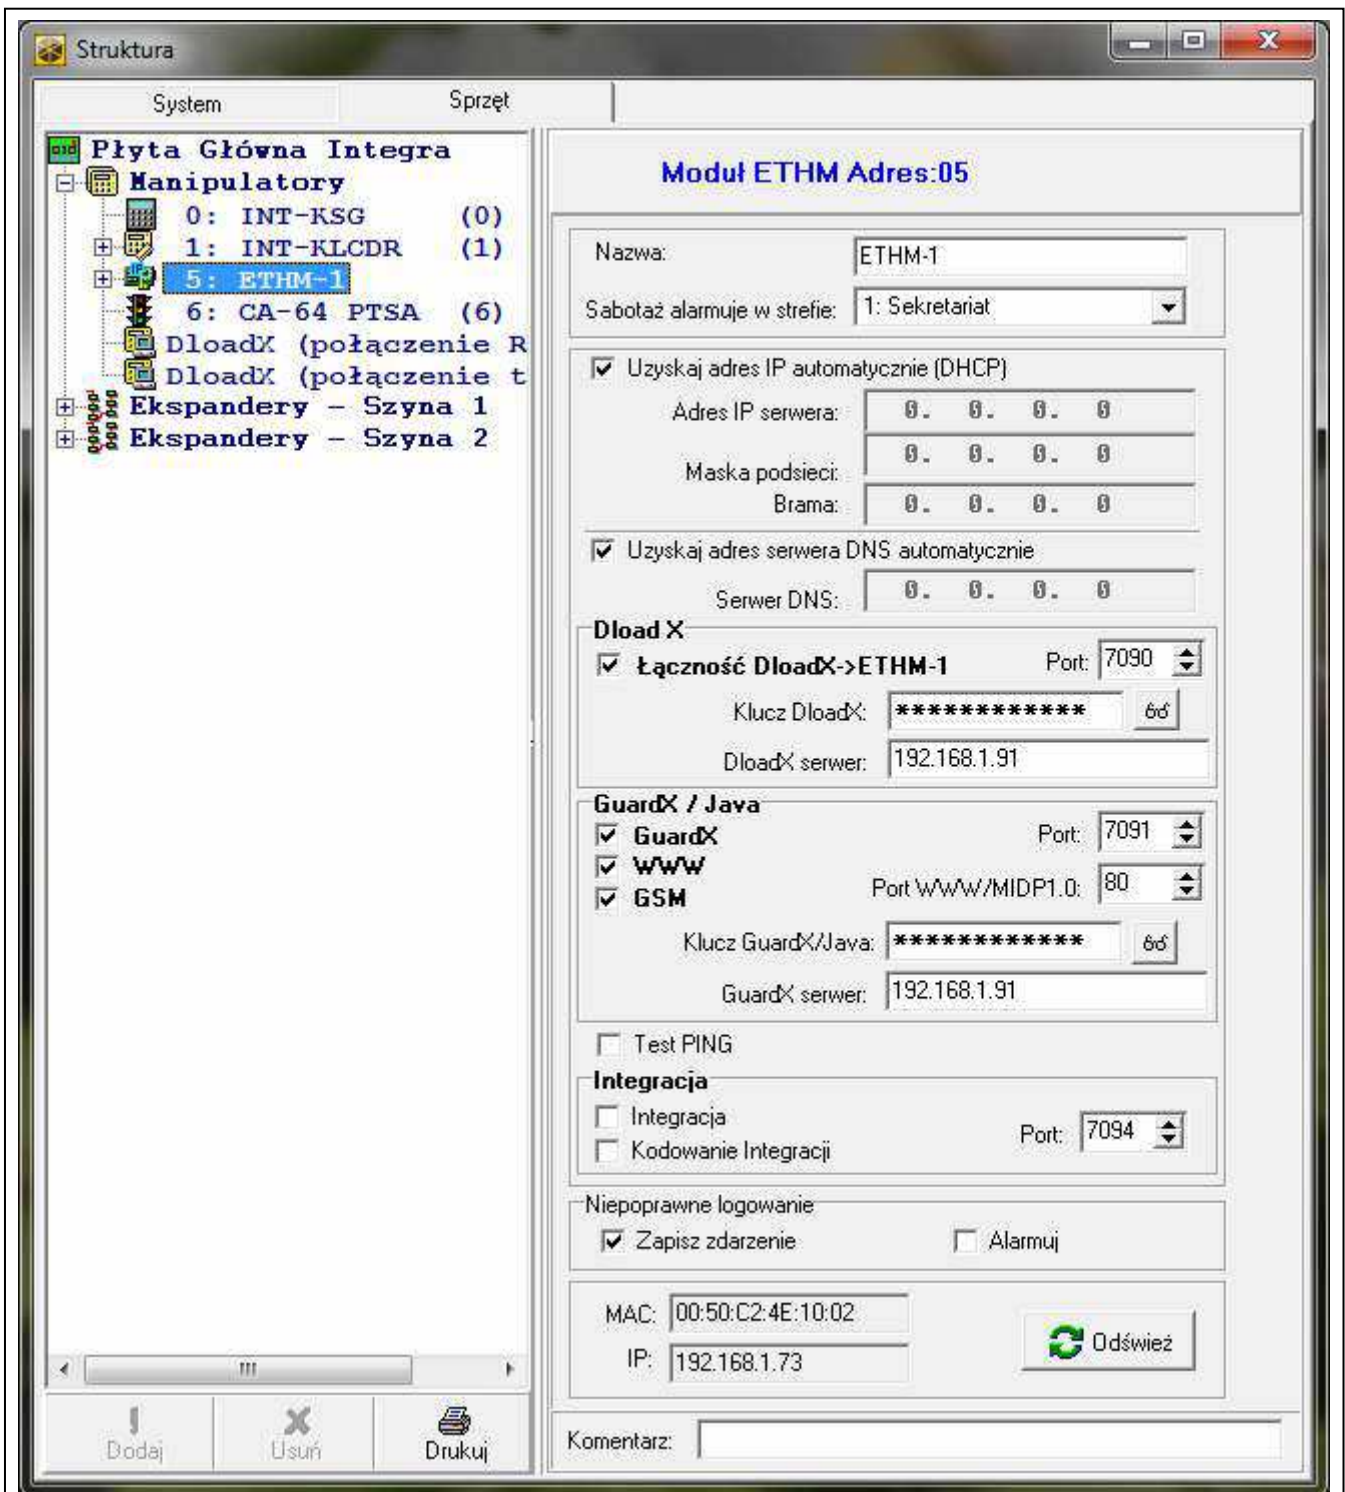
Struktura

System
Sprzęt

Płyta Główna Integra
Manipulatory
0: INT-KSG (0)
1: INT-KLCDR (1)
5: ETHM-1
6: CA-64 PTSA (6)
DloadX (połączenie R
DloadX (połączenie t
Ekspandery – Szyna 1
Ekspandery – Szyna 2

Dodaj
Usuń
Drukuj

Moduł ETHM Adres:05

Nazwa: ETHM-1
Sabotaż alarmuje w strefie: 1: Sekretariat

Uzyskaj adres IP automatycznie (DHCP)
Adres IP serwera: 0. 0. 0. 0
Maska podsieci: 0. 0. 0. 0
Brama: 0. 0. 0. 0
Uzyskaj adres serwera DNS automatycznie
Serwer DNS: 0. 0. 0. 0

Dload X
Łączność DloadX->ETHM-1
Port: 7090
Klucz DloadX: *************
DloadX serwer: 192.168.1.91

GuardX / Java
GuardX
Port: 7091
WWW
GSM
Port WWW/MIDP1.0: 80
Klucz GuardX/Java: *************
GuardX serwer: 192.168.1.91

Test PING

Integracja
Integracja
Kodowanie Integracji
Port: 7094

Niepoprawne logowanie
Zapisz zdarzenie
Alarmuj

MAC: 00:50:C2:4E:10:02
IP: 192.168.1.73
Odśwież

Komentarz: